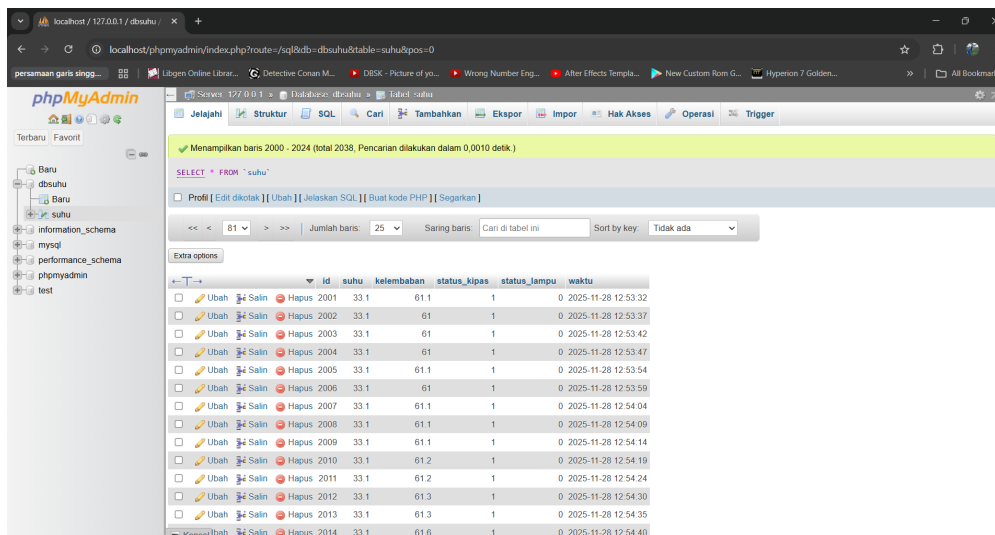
localhost / 127.0.0.1 / dbsuhu / ×

localhost/phpmyadmin/index.php?route=/sql&db=dbsuhu&table=suhu&pos=0

persamaan garis singg... | Libgen Online Librar... | Detective Conan M... | DBSK - Picture of yo... | Wrong Number Eng... | After Effects Templa... | New Custom Rom G... | Hyperion 7 Golden... | » | All Bookmarks

phpMyAdmin

Terbaru Favorit

Baru
dbsuhu
Baru
suhu
information_schema
mysql
performance_schema
phpmyadmin
test

Server: 127.0.0.1 » Database: dbsuhu » Tabel: suhu

Jelajahi | Struktur | SQL | Cari | Tambahkan | Ekspor | Impor | Hak Akses | Operasi | Trigger

Menampilkan baris 2000 - 2024 (total 2038, Pencarian dilakukan dalam 0,0010 detik.)

SELECT * FROM `suhu`

Profil [ Edit dikotak ] [ Ubah ] [ Jelaskan SQL ] [ Buat kode PHP ] [ Segarkan ]

<< < 81 > >> | Jumlah baris: 25 | Saring baris: Cari di tabel ini | Sort by key: Tidak ada

Extra options

| ←T→ | id | suhu | kelembaban | status_kipas | status_lampu | waktu |
|---|---|---|---|---|---|---|
| Ubah Salin Hapus | 2001 | 33.1 | 61.1 | 1 | 0 | 2025-11-28 12:53:32 |
| Ubah Salin Hapus | 2002 | 33.1 | 61 | 1 | 0 | 2025-11-28 12:53:37 |
| Ubah Salin Hapus | 2003 | 33.1 | 61 | 1 | 0 | 2025-11-28 12:53:42 |
| Ubah Salin Hapus | 2004 | 33.1 | 61 | 1 | 0 | 2025-11-28 12:53:47 |
| Ubah Salin Hapus | 2005 | 33.1 | 61.1 | 1 | 0 | 2025-11-28 12:53:54 |
| Ubah Salin Hapus | 2006 | 33.1 | 61 | 1 | 0 | 2025-11-28 12:53:59 |
| Ubah Salin Hapus | 2007 | 33.1 | 61.1 | 1 | 0 | 2025-11-28 12:54:04 |
| Ubah Salin Hapus | 2008 | 33.1 | 61.1 | 1 | 0 | 2025-11-28 12:54:09 |
| Ubah Salin Hapus | 2009 | 33.1 | 61.1 | 1 | 0 | 2025-11-28 12:54:14 |
| Ubah Salin Hapus | 2010 | 33.1 | 61.2 | 1 | 0 | 2025-11-28 12:54:19 |
| Ubah Salin Hapus | 2011 | 33.1 | 61.2 | 1 | 0 | 2025-11-28 12:54:24 |
| Ubah Salin Hapus | 2012 | 33.1 | 61.3 | 1 | 0 | 2025-11-28 12:54:30 |
| Ubah Salin Hapus | 2013 | 33.1 | 61.3 | 1 | 0 | 2025-11-28 12:54:35 |
| Ubah Salin Hapus | 2014 | 33.1 | 61.6 | 1 | 0 | 2025-11-28 12:54:40 |